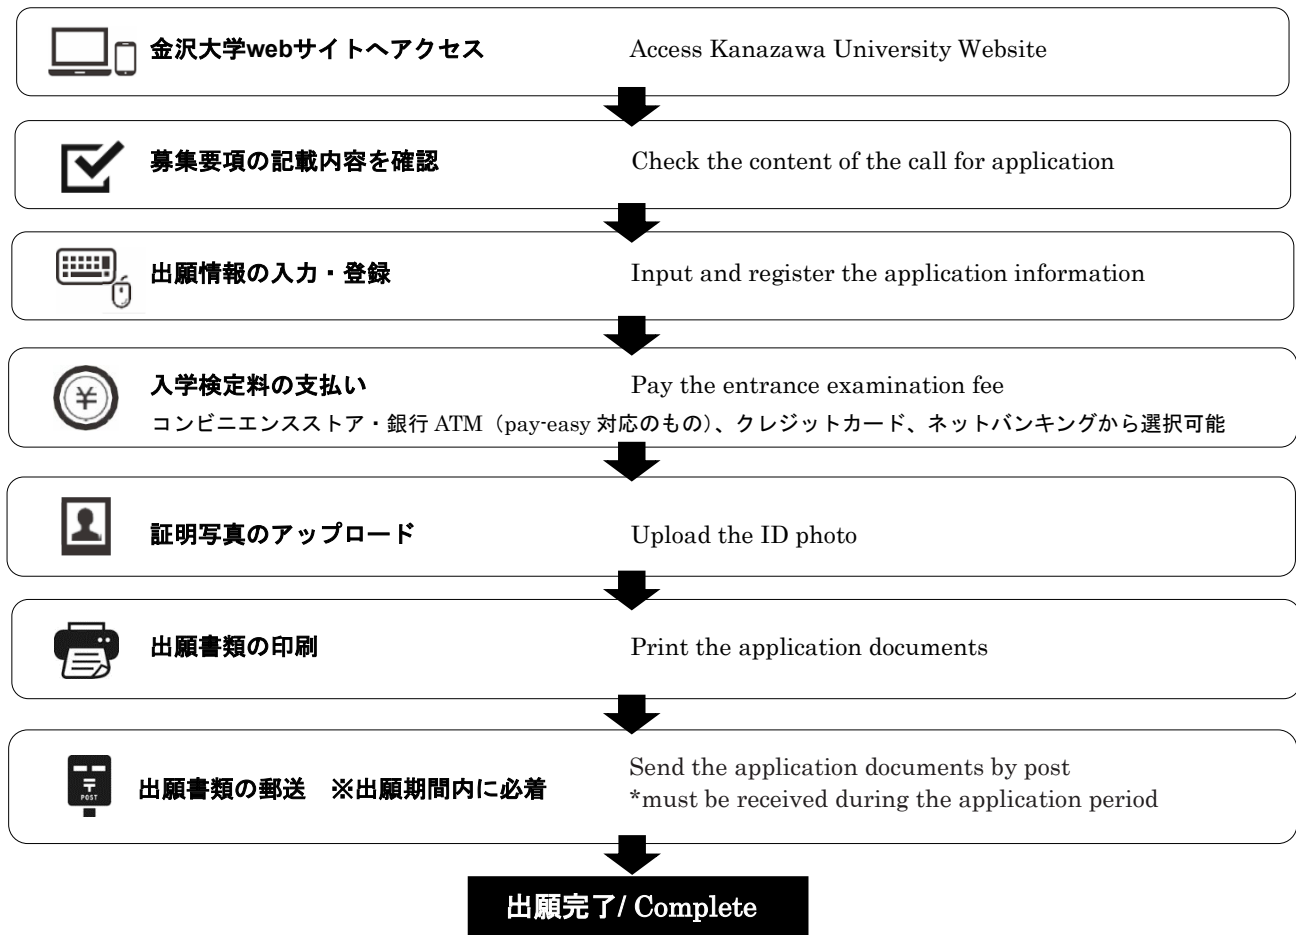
金沢大学webサイトへアクセス Access Kanazawa University Website

募集要項の記載内容を確認 Check the content of the call for application

出願情報の入力・登録 Input and register the application information

入学検定料の支払い Pay the entrance examination fee

コンビニエンスストア・銀行 ATM（pay-easy 対応のもの)、クレジットカード、ネットバンキングから選択可能

証明写真のアップロード Upload the ID photo

出願書類の印刷 Print the application documents

POST

出願書類の郵送 ※出願期間内に必着 Send the application documents by post *must be received during the application period

出願完了/ Complete